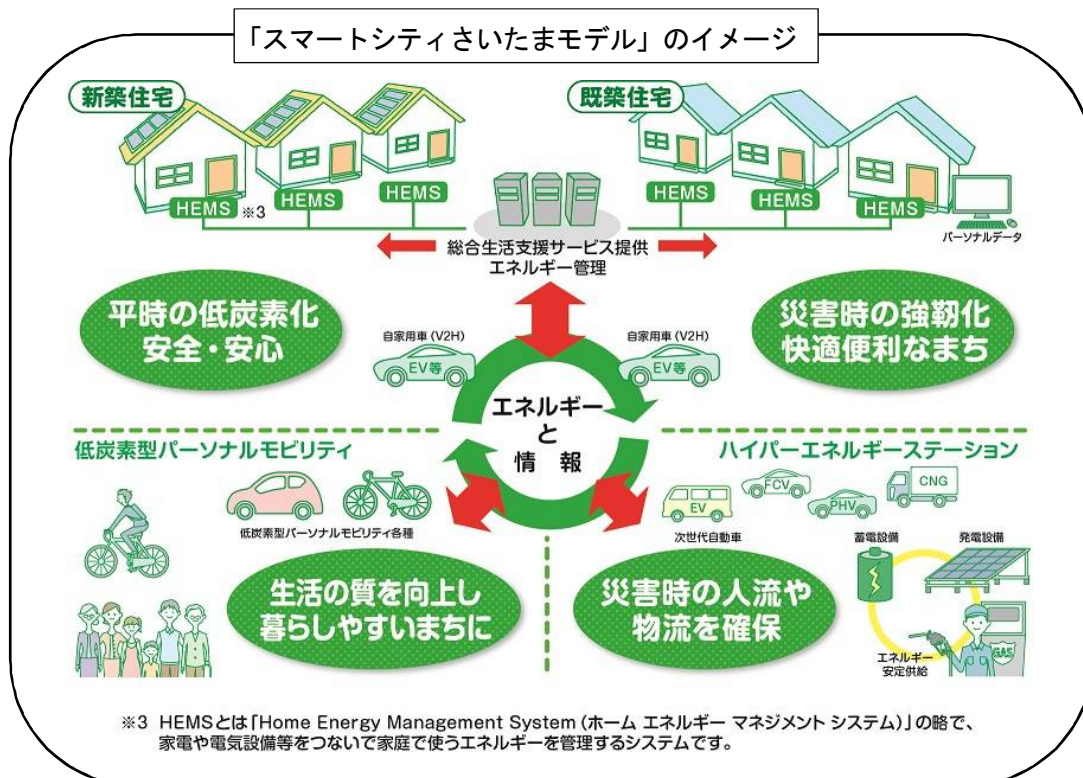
「スマートシティさいたまモデル」のイメージ

新築住宅

HEMS ※3

HEMS

HEMS

既築住宅

HEMS

HEMS

HEMS

パーソナルデータ

総合生活支援サービス提供
エネルギー管理

平時の低炭素化
安全・安心

災害時の強靭化
快適便利なまち

自家用車 (V2H)

EV等

自家用車 (V2H)

EV等

エネルギー
と
情　報

低炭素型パーソナルモビリティ

ハイパーエネルギーステーション

低炭素型パーソナルモビリティ各種

EV

FCV

PHV

CNG

次世代自動車

蓄電設備

発電設備

生活の質を向上し
暮らしやすいまちに

災害時の人流や
物流を確保

エネルギー
安定供給

GAS

※3 HEMSとは「Home Energy Management System (ホーム エネルギー マネジメント システム)」の略で、家電や電気設備等をつないで家庭で使うエネルギーを管理するシステムです。